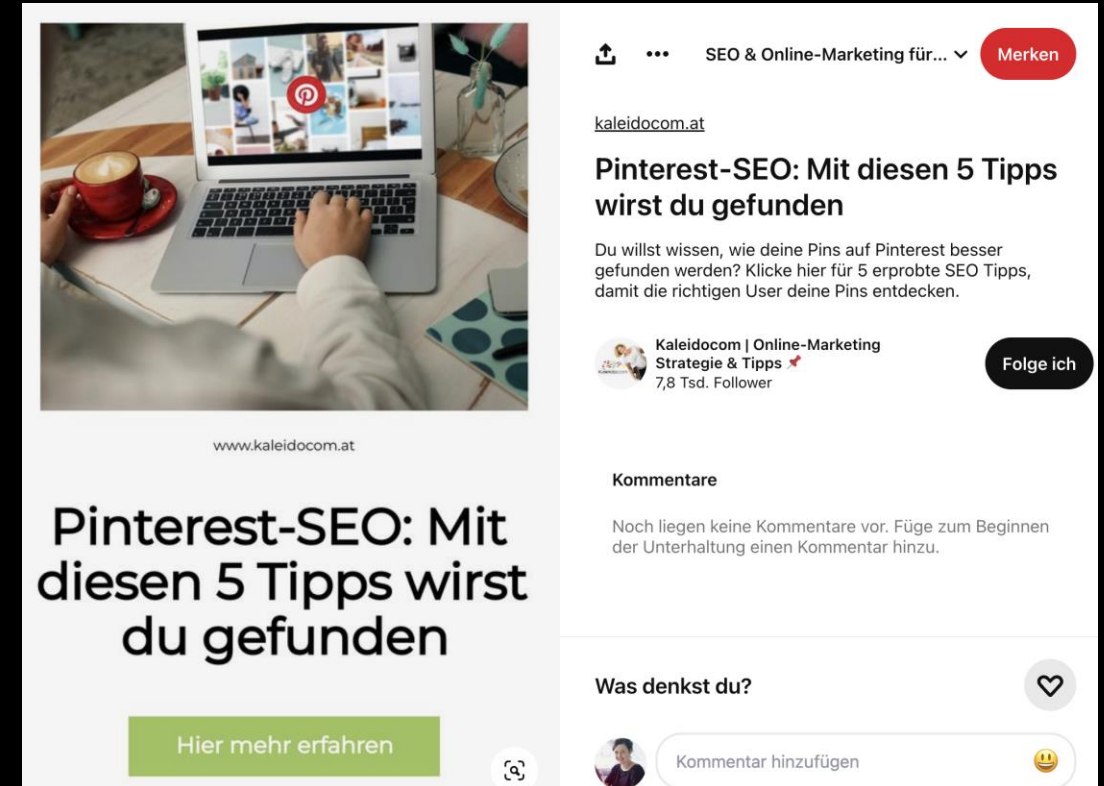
www.kaleidocom.at

Pinterest-SEO: Mit diesen 5 Tipps wirst du gefunden

Hier mehr erfahren

SEO & Online-Marketing für...

Merken

kaleidocom.at

Pinterest-SEO: Mit diesen 5 Tipps wirst du gefunden

Du willst wissen, wie deine Pins auf Pinterest besser gefunden werden? Klicke hier für 5 erprobte SEO Tipps, damit die richtigen User deine Pins entdecken.

Kaleidocom | Online-Marketing Strategie & Tipps 📌
7,8 Tsd. Follower

Folge ich

Kommentare

Noch liegen keine Kommentare vor. Füge zum Beginnen der Unterhaltung einen Kommentar hinzu.

Was denkst du?

Kommentar hinzufügen